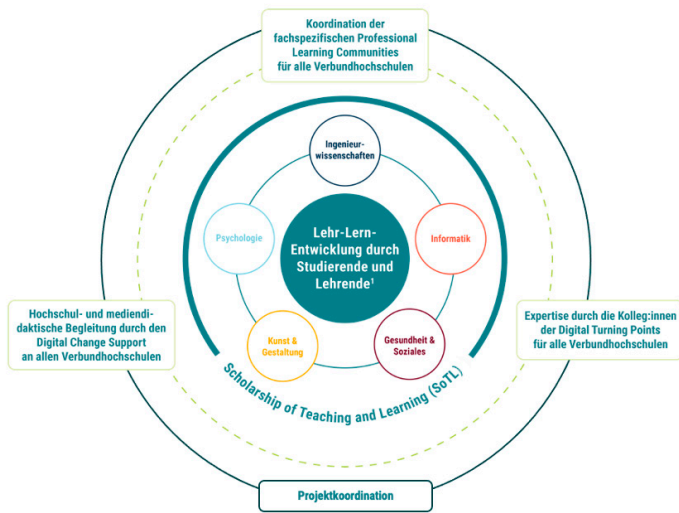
Koordination der fachspezifischen Professional Learning Communities für alle Verbundhochschulen

Ingenieurwissenschaften

Psychologie

Lehr-Lern-Entwicklung durch Studierende und Lehrende¹

Informatik

Kunst & Gestaltung

Gesundheit & Soziales

Hochschul- und mediendidaktische Begleitung durch den Digital Change Support an allen Verbundhochschulen

Expertise durch die Kolleg:innen der Digital Turning Points für alle Verbundhochschulen

Scholarship of Teaching and Learning (SoTL)

Projektkoordination